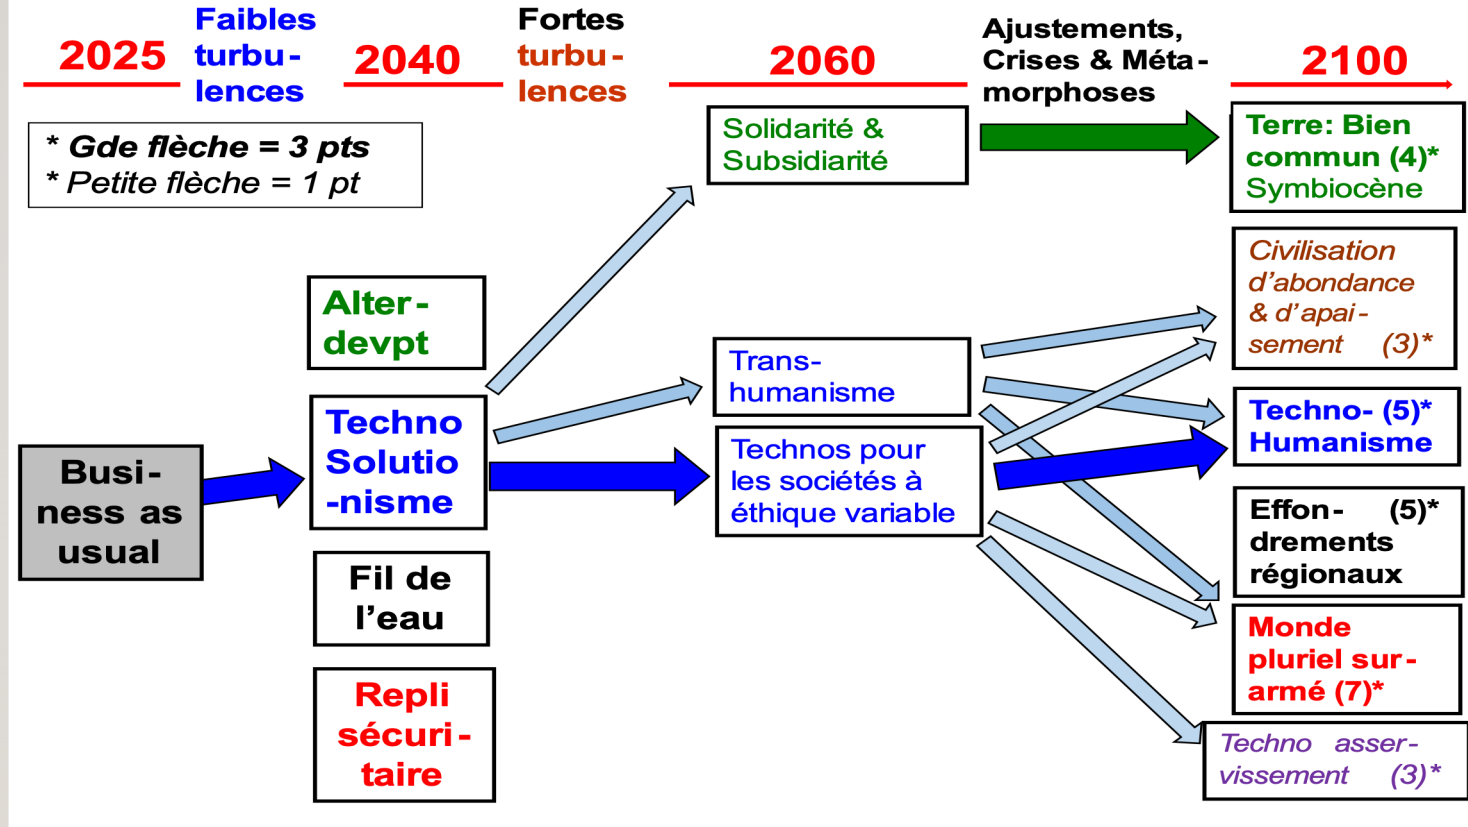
2025

Faibles turbulences

2040

Fortes turbulences

2060

Ajustements, Crises & Métamorphoses

2100

* Gde flèche = 3 pts
* Petite flèche = 1 pt

Solidarité & Subsidiarité

Terre: Bien commun (4)* Symbiocène

Civilisation d'abondance & d'apaisement (3)*

Alterdevpt

Transhumanisme

Techno- (5)* Humanisme

Techno Solutionisme

Technos pour les sociétés à éthique variable

Business as usual

Effondrements (5)* régionaux

Fil de l'eau

Monde pluriel surarmé (7)*

Repli sécuritaire

Techno asservissement (3)*